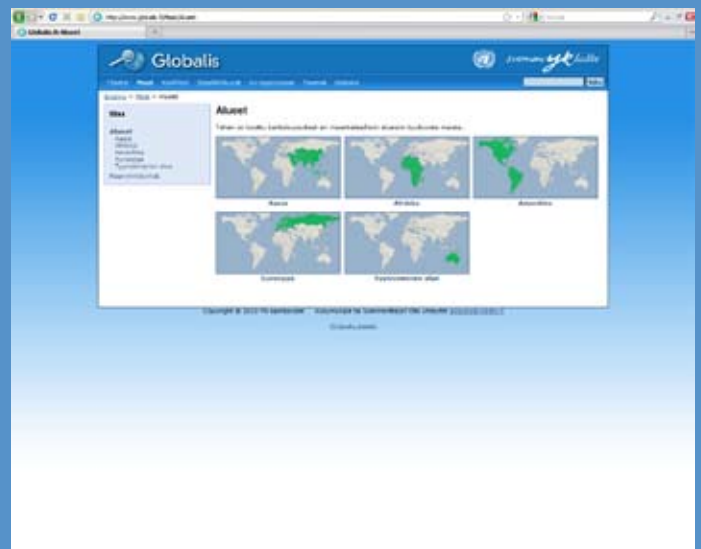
Globalis.fi Alueet

Globalis

suomen YK-liitto

Alueet

Tähän on koottu karttatyökalut ja maatietopohjat alueen kuvikseen kautta.

Aasia

Afrikka

Amerikka

Eurooppa

Tyynenmeren alue

Copyright © 2010 YK-liitto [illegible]